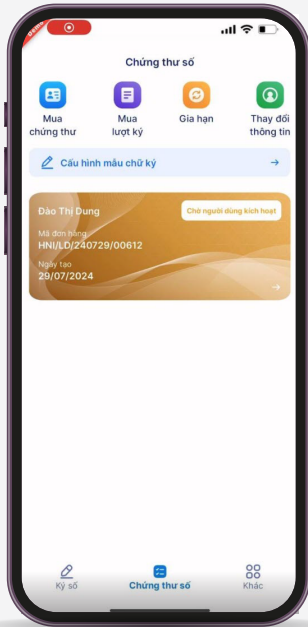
Chứng thư số

Mua chứng thư

Mua lượt ký

Gia hạn

Thay đổi thông tin

Cấu hình mẫu chữ ký

Đào Thị Dung

Chờ người dùng kích hoạt

Mã đơn hàng
HNI/LD/240729/00612

Ngày tạo
29/07/2024

Ký số

Chứng thư số

Khác